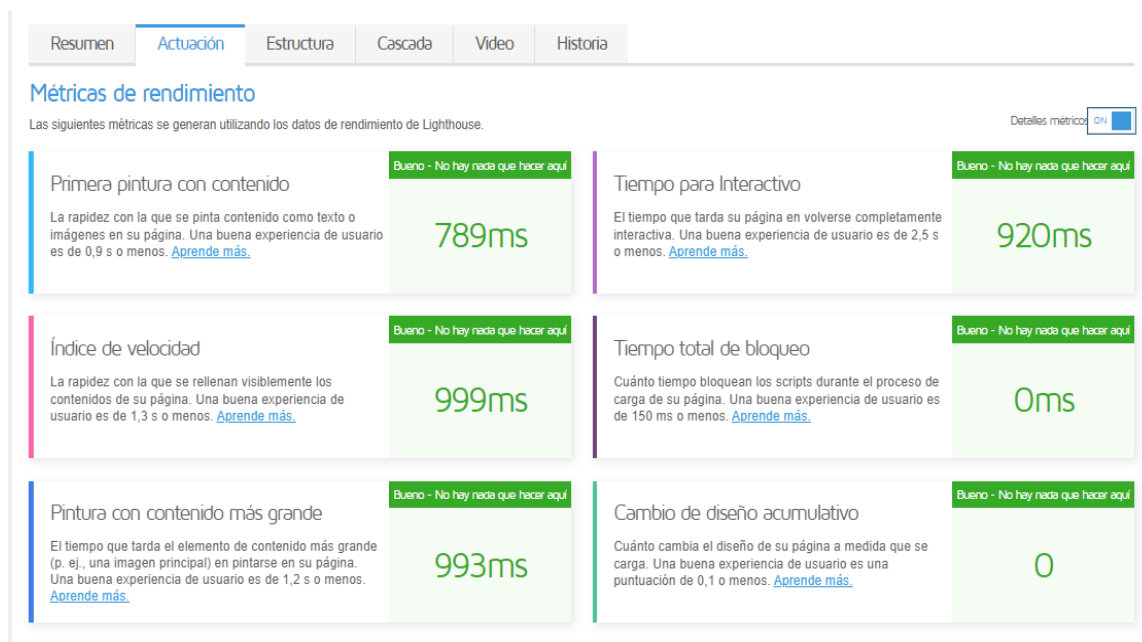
Resumen Actuación Estructura Cascada Video Historia

Métricas de rendimiento

Las siguientes métricas se generan utilizando los datos de rendimiento de Lighthouse.

Detalles métricos ON

Bueno - No hay nada que hacer aquí

Primera pintura con contenido

La rapidez con la que se pinta contenido como texto o imágenes en su página. Una buena experiencia de usuario es de 0,9 s o menos. Aprende más.

789ms

Bueno - No hay nada que hacer aquí

Tiempo para Interactivo

El tiempo que tarda su página en volverse completamente interactiva. Una buena experiencia de usuario es de 2,5 s o menos. Aprende más.

920ms

Bueno - No hay nada que hacer aquí

Índice de velocidad

La rapidez con la que se rellenan visiblemente los contenidos de su página. Una buena experiencia de usuario es de 1,3 s o menos. Aprende más.

999ms

Bueno - No hay nada que hacer aquí

Tiempo total de bloqueo

Cuánto tiempo bloquean los scripts durante el proceso de carga de su página. Una buena experiencia de usuario es de 150 ms o menos. Aprende más.

0ms

Bueno - No hay nada que hacer aquí

Pintura con contenido más grande

El tiempo que tarda el elemento de contenido más grande (p. ej., una imagen principal) en pintarse en su página. Una buena experiencia de usuario es de 1,2 s o menos. Aprende más.

993ms

Bueno - No hay nada que hacer aquí

Cambio de diseño acumulativo

Cuánto cambia el diseño de su página a medida que se carga. Una buena experiencia de usuario es una puntuación de 0,1 o menos. Aprende más.

0